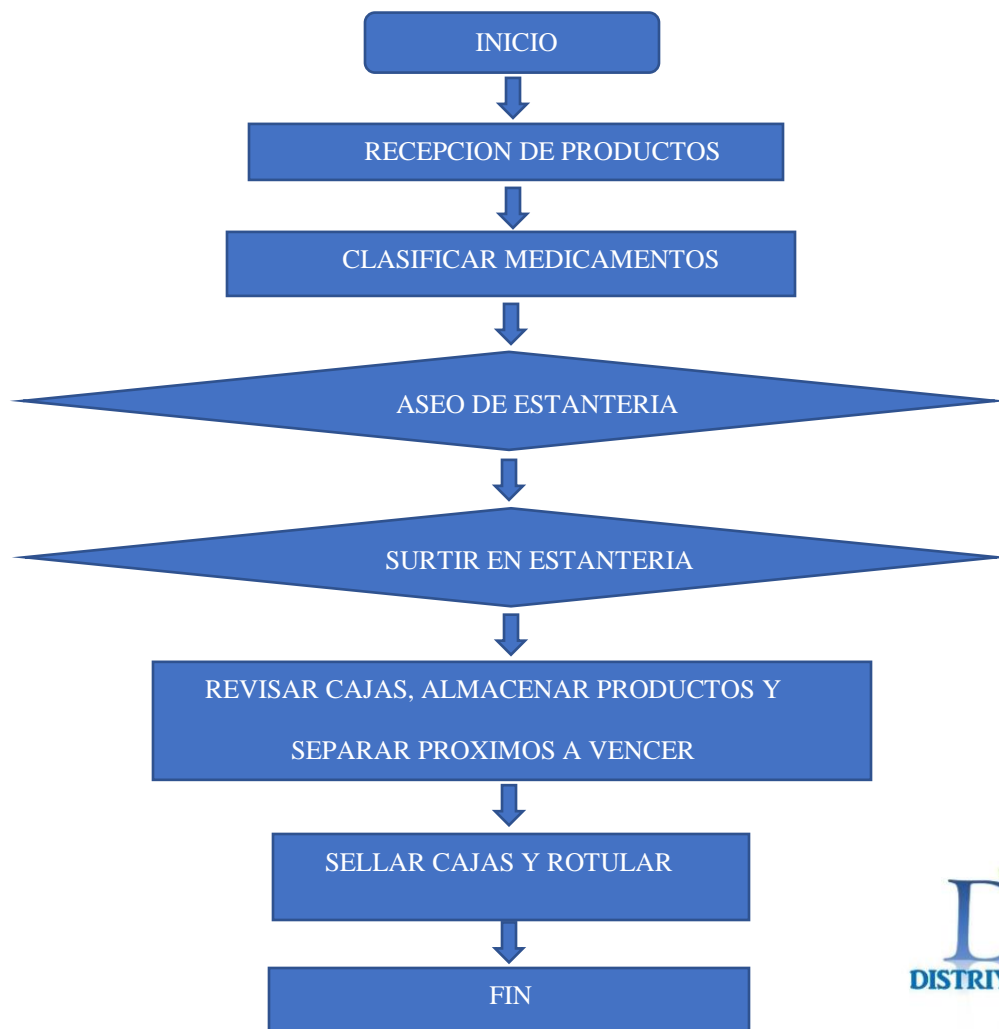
INICIO

RECEPCION DE PRODUCTOS

CLASIFICAR MEDICAMENTOS

ASEO DE ESTANTERIA

SURTIR EN ESTANTERIA

REVISAR CAJAS, ALMACENAR PRODUCTOS Y SEPARAR PROXIMOS A VENCER

SELLAR CAJAS Y ROTULAR

FIN

D
DISTRI